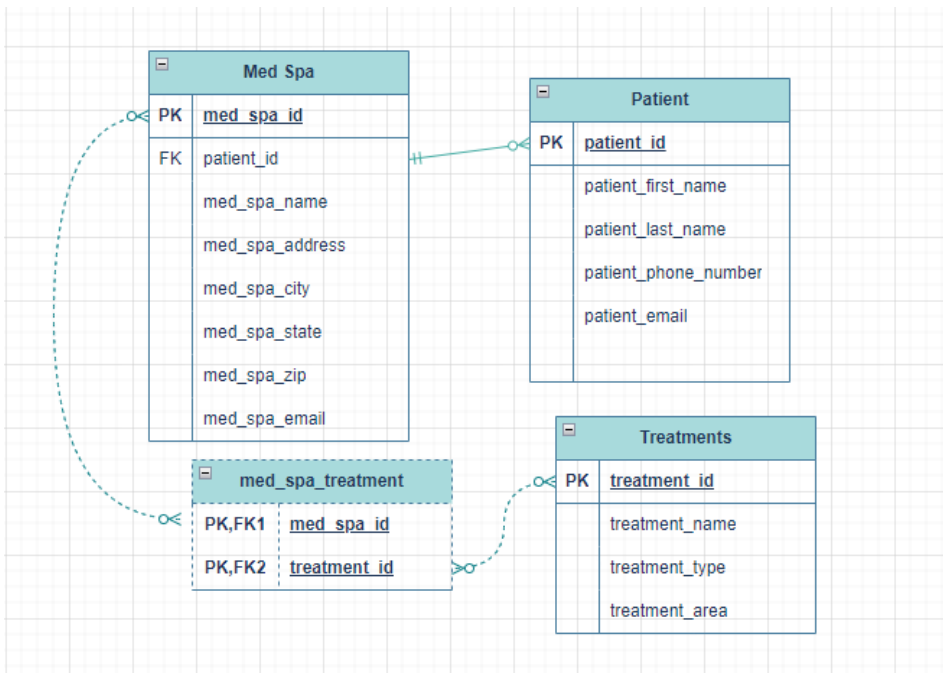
Med Spa

| PK | med_spa_id |
|---|---|
| FK | patient_id |
| | med_spa_name |
| | med_spa_address |
| | med_spa_city |
| | med_spa_state |
| | med_spa_zip |
| | med_spa_email |

Patient

| PK | patient_id |
|---|---|
| | patient_first_name |
| | patient_last_name |
| | patient_phone_number |
| | patient_email |

med_spa_treatment

| PK,FK1 | med_spa_id |
|---|---|
| PK,FK2 | treatment_id |

Treatments

| PK | treatment_id |
|---|---|
| | treatment_name |
| | treatment_type |
| | treatment_area |